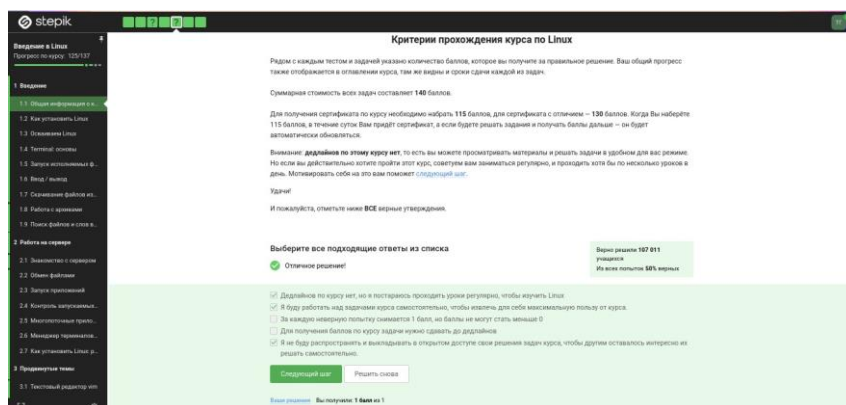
stepik

Введение в Linux
Прогресс по курсу: 125/137

1 Введение
1.1 Общая информация о к...
1.2 Как установить Linux
1.3 Осваиваем Linux
1.4 Terminal: основы
1.5 Запуск исполняемых ф...
1.6 Ввод / вывод
1.7 Скачивание файлов из...
1.8 Работа с архивами
1.9 Поиск файлов и слов в...
2 Работа на сервере
2.1 Знакомство с сервером
2.2 Обмен файлами
2.3 Запуск приложений
2.4 Контроль запускаемых...
2.5 Многопоточные прило...
2.6 Менеджер терминалов...
2.7 Как установить Linux: р...
3 Продвинутые темы
3.1 Текстовый редактор vim

Критерии прохождения курса по Linux

Рядом с каждым тестом и задачей указано количество баллов, которое вы получите за правильное решение. Ваш общий прогресс также отображается в оглавлении курса, там же видны и сроки сдачи каждой из задач.

Суммарная стоимость всех задач составляет 140 баллов.

Для получения сертификата по курсу необходимо набрать 115 баллов, для сертификата с отличием — 130 баллов. Когда Вы наберёте 115 баллов, в течение суток Вам придёт сертификат, а если будете решать задания и получать баллы дальше — он будет автоматически обновляться.

Внимание: дедлайнов по этому курсу нет, то есть вы можете просматривать материалы и решать задачи в удобном для вас режиме. Но если вы действительно хотите пройти этот курс, советуем вам заниматься регулярно, и проходить хотя бы по несколько уроков в день. Мотивировать себя на это вам поможет следующий шаг.

Удачи!

И пожалуйста, отметьте ниже ВСЕ верные утверждения.

Выберите все подходящие ответы из списка

Отличное решение!

Верно решили 107 011 учащихся
Из всех попыток 58% верных

Дедлайнов по курсу нет, но я постараюсь проходить уроки регулярно, чтобы изучить Linux
Я буду работать над задачами курса самостоятельно, чтобы извлечь для себя максимальную пользу от курса.
За каждую неверную попытку снимается 1 балл, но баллы не могут стать меньше 0
Для получения баллов по курсу задачи нужно сдавать до дедлайнов
Я не буду распространять и выкладывать в открытом доступе свои решения задач курса, чтобы другим оставалось интересно их решать самостоятельно.

Следующий шаг
Решить снова

Ваше решение Вы получили: 1 балл из 1